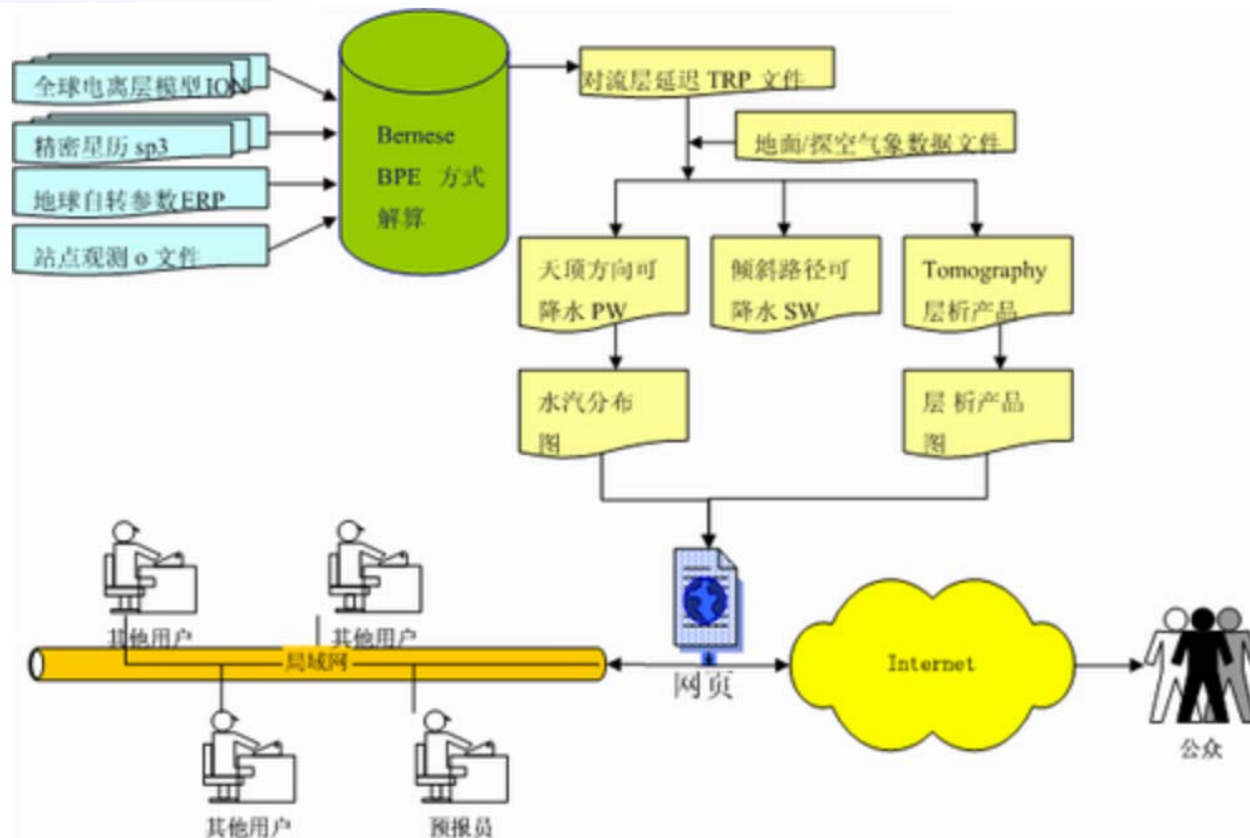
全球电离层模型ION

精密星历 sp3

地球自转参数ERP

站点观测 o 文件

Bernese BPE 方式 解算

对流层延迟 TRP 文件

地面/探空气象数据文件

天顶方向可降水 PW

倾斜路径可降水 SW

Tomography 层析产品

水汽分布图

层析产品图

其他用户

其他用户

局域网

其他用户

预报员

网页

Internet

公众